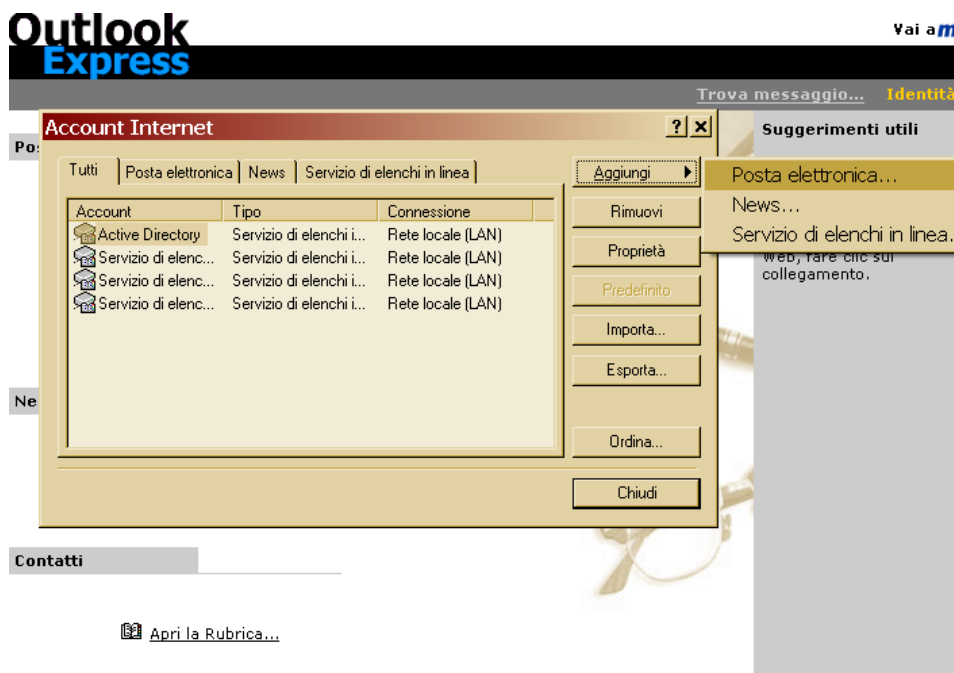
Outlook Express

Vai a m

Trova messaggio... Identità

Po

Ne

Account Internet

? ×

Tutti | Posta elettronica | News | Servizio di elenchi in linea

| Account | Tipo | Connessione |
|---|---|---|
| Active Directory | Servizio di elenchi i... | Rete locale (LAN) |
| Servizio di elenc... | Servizio di elenchi i... | Rete locale (LAN) |
| Servizio di elenc... | Servizio di elenchi i... | Rete locale (LAN) |
| Servizio di elenc... | Servizio di elenchi i... | Rete locale (LAN) |

Aggiungi
Rimuovi
Proprietà
Predefinito
Importa...
Esporta...
Ordina...
Chiudi

Posta elettronica...
News...
Servizio di elenchi in linea...

Suggerimenti utili

Web, fare clic sul collegamento.

Contatti

Apri la Rubrica...